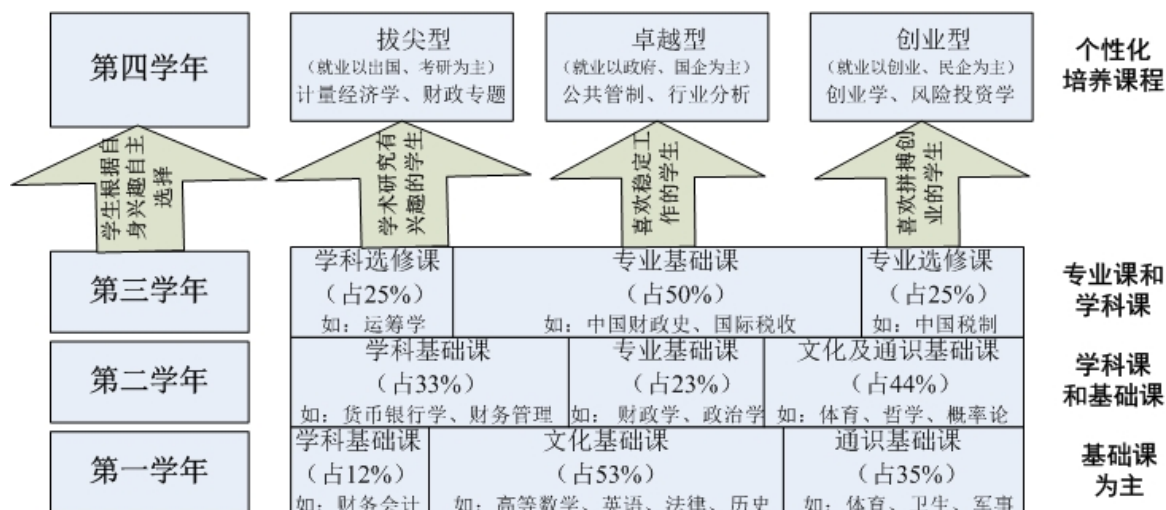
第四学年

拔尖型
（就业以出国、考研为主）
计量经济学、财政专题

卓越型
（就业以政府、国企为主）
公共管制、行业分析

创业型
（就业以创业、民企为主）
创业学、风险投资学

个性化培养课程

学生根据自身兴趣自主选择

学术研究有兴趣的学生

喜欢稳定工作的学生

喜欢拼搏创业的学生

第三学年

学科选修课
（占25%）
如：运筹学

专业基础课
（占50%）
如：中国财政史、国际税收

专业选修课
（占25%）
如：中国税制

专业课和学科课

第二学年

学科基础课
（占33%）
如：货币银行学、财务管理

专业基础课
（占23%）
如：财政学、政治学

文化及通识基础课
（占44%）
如：体育、哲学、概率论

学科课和基础课

第一学年

学科基础课
（占12%）
如：财务会计

文化基础课
（占53%）
如：高等数学、英语、法律、历史

通识基础课
（占35%）
如：体育、卫生、军事

基础课为主